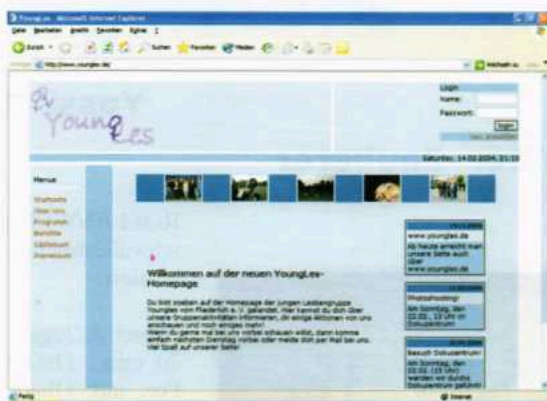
YoungLes - Microsoft Internet Explorer

Datei Bearbeiten Ansicht Favoriten Extras ?

Zurück Suchen Favoriten Medien

http://www.youngles.de/

YoungLes

Login
Name:
Passwort:
login

Samstag, 14.02.2004, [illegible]

Menue
Startseite
Über Uns
Programm
Berichte
Gästebuch
Impressum

Willkommen auf der neuen YoungLes-Homepage

Du bist soeben auf der Homepage der jungen Lesbengruppe YoungLes von Pfaderlich e.V. gelandet. Hier kannst du dich über unsere Gruppenaktivitäten informieren, dir einige Aktionen von uns anschauen und noch einiges mehr!
Wenn du gerne mal bei uns vorbei schauen willst, dann komme einfach nächsten Dienstag vorbei oder melde dich per Mail bei uns.
Viel Spaß auf unserer Seite!

www.youngles.de
Ab heute erreicht man unsere Seite auch über www.youngles.de

Photoshooting!
Am Sonntag, den 22.02., 13 Uhr im Dokuzentrum

Besuch Dokuzentrum!
Am Sonntag, den 22.02. (15 Uhr) werden wir durchs Dokuzentrum geführt

Fertig
Internet